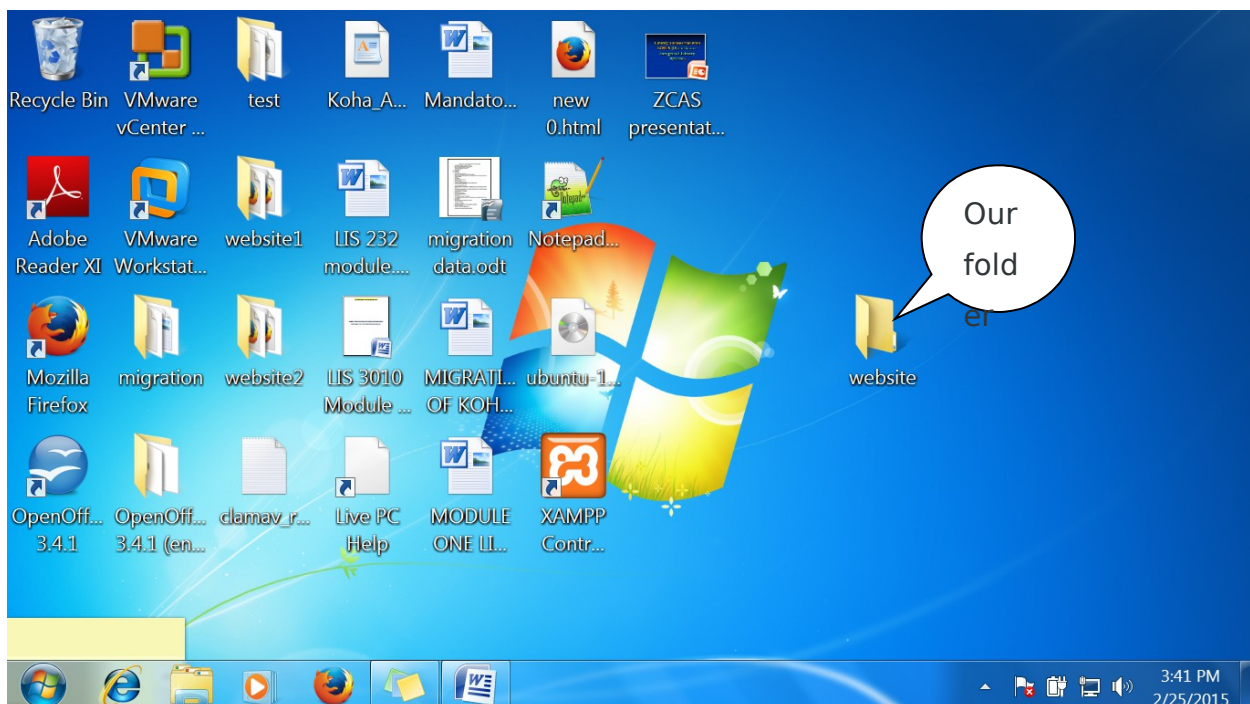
Recycle Bin

VMware vCenter ...

test

Koha_A...

Mandato...

new 0.html

ZCAS presentat...

Adobe Reader XI

VMware Workstat...

website1

LIS 232 module....

migration data.odt

Notepad...

Our folder

Mozilla Firefox

migration

website2

LIS 3010 Module ...

MIGRATI... OF KOH...

ubuntu-1...

website

OpenOff... 3.4.1

OpenOff... 3.4.1 (en...

clamav_r...

Live PC Help

MODULE ONE LI...

XAMPP Contr...

3:41 PM
2/25/2015